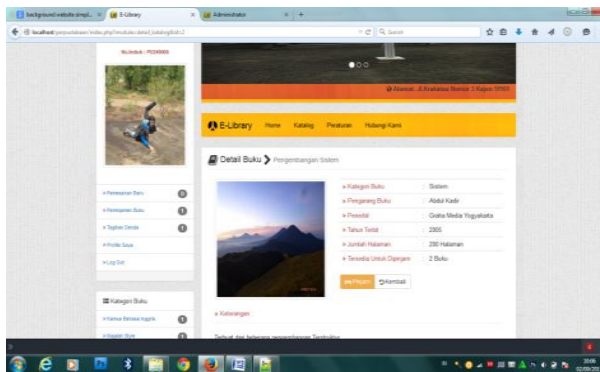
background website simpl... × E-Library × Administrator × +

localhost/perpustakaan/index.php?module=detail_katalog&id=2

Search

NLIndok - PO00005

» Pemesanan Buku
» Peminjaman Buku
» Tagihan Denda
» Profile Saya
» Log Out

Kategori Buku
» Kamus Bahasa Inggris
» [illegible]

@ Alamat : Jl. Krakatau Nomor 1 Kepuh 11161

E-Library Home Katalog Peraturan Hubungi Kami

Detail Buku Pengembangan Sistem

» Kategori Buku : Sistem
» Pengarang Buku : Abdul Kadir
» Penerbit : Graha Media Yogyakarta
» Tahun Terbit : 2005
» Jumlah Halaman : 290 Halaman
» Tersedia Untuk Dipinjam : 2 Buku

Pinjam Kembali

» Keterangan

Terbuat dari beberapa pengembangan Tambahan

20:06
02/08/2018